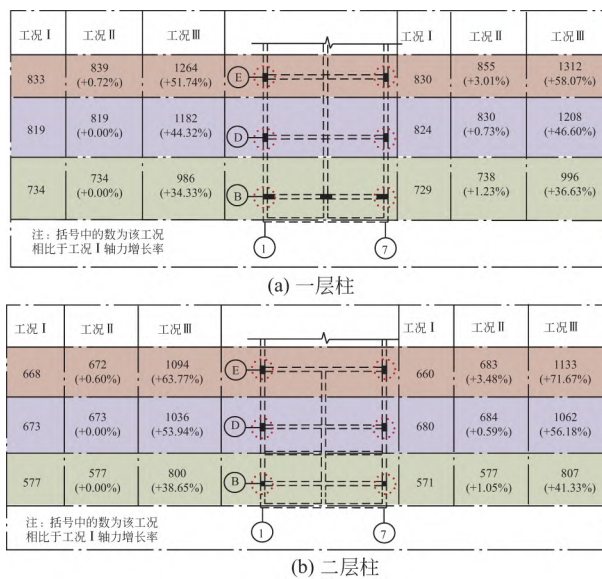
| 工况Ⅰ | 工况Ⅱ | 工况Ⅲ | | 工况Ⅰ | 工况Ⅱ | 工况Ⅲ |
|---|---|---|---|---|---|---|
| 833 | 839 (+0.72%) | 1264 (+51.74%) | E | 830 | 855 (+3.01%) | 1312 (+58.07%) |
| 819 | 819 (+0.00%) | 1182 (+44.32%) | D | 824 | 830 (+0.73%) | 1208 (+46.60%) |
| 734 | 734 (+0.00%) | 986 (+34.33%) | B | 729 | 738 (+1.23%) | 996 (+36.63%) |

注：括号中的数为该工况相比于工况Ⅰ轴力增长率

1 7

(a) 一层柱

| 工况Ⅰ | 工况Ⅱ | 工况Ⅲ | | 工况Ⅰ | 工况Ⅱ | 工况Ⅲ |
|---|---|---|---|---|---|---|
| 668 | 672 (+0.60%) | 1094 (+63.77%) | E | 660 | 683 (+3.48%) | 1133 (+71.67%) |
| 673 | 673 (+0.00%) | 1036 (+53.94%) | D | 680 | 684 (+0.59%) | 1062 (+56.18%) |
| 577 | 577 (+0.00%) | 800 (+38.65%) | B | 571 | 577 (+1.05%) | 807 (+41.33%) |

注：括号中的数为该工况相比于工况Ⅰ轴力增长率

1 7

(b) 二层柱